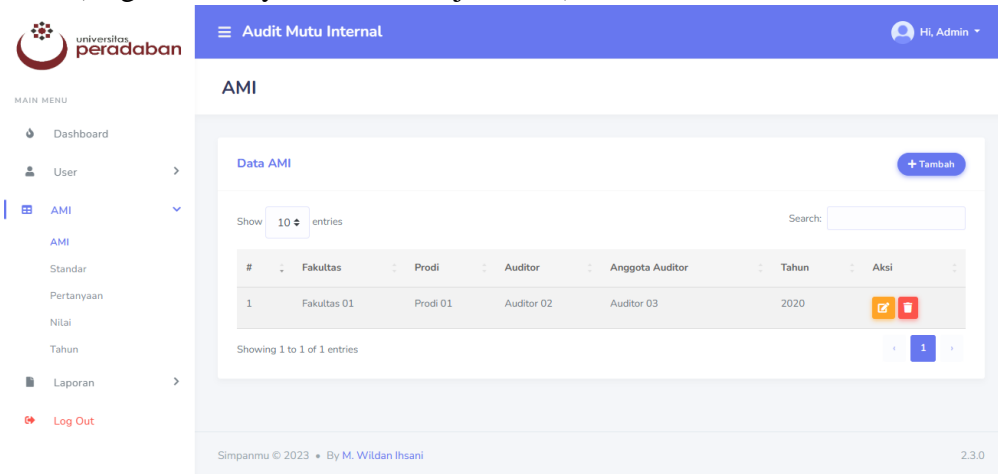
universitas peradaban

Audit Mutu Internal

Hi, Admin

MAIN MENU

Dashboard

User

AMI

AMI

Standar

Pertanyaan

Nilai

Tahun

Laporan

Log Out

AMI

Data AMI

+ Tambah

Show 10 entries

Search:

| # | Fakultas | Prodi | Auditor | Anggota Auditor | Tahun | Aksi |
|---|---|---|---|---|---|---|
| 1 | Fakultas 01 | Prodi 01 | Auditor 02 | Auditor 03 | 2020 | |

Showing 1 to 1 of 1 entries

‹ 1 ›

Simpanmu © 2023 • By M. Wildan Ihsani

2.3.0